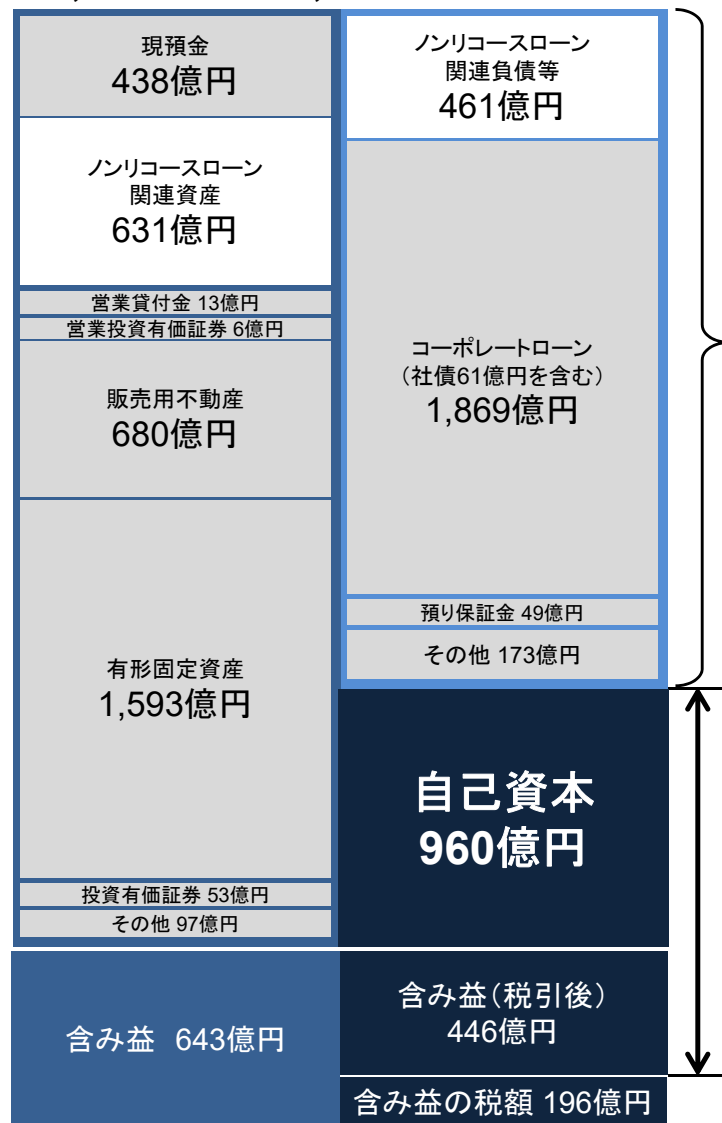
現預金
438億円

ノンリコースローン
関連資産
631億円

営業貸付金 13億円

営業投資有価証券 6億円

販売用不動産
680億円

有形固定資産
1,593億円

投資有価証券 53億円

その他 97億円

ノンリコースローン
関連負債等
461億円

コーポレートローン
（社債61億円を含む）
1,869億円

預り保証金 49億円

その他 173億円

自己資本
960億円

含み益 643億円

含み益（税引後）
446億円

含み益の税額 196億円